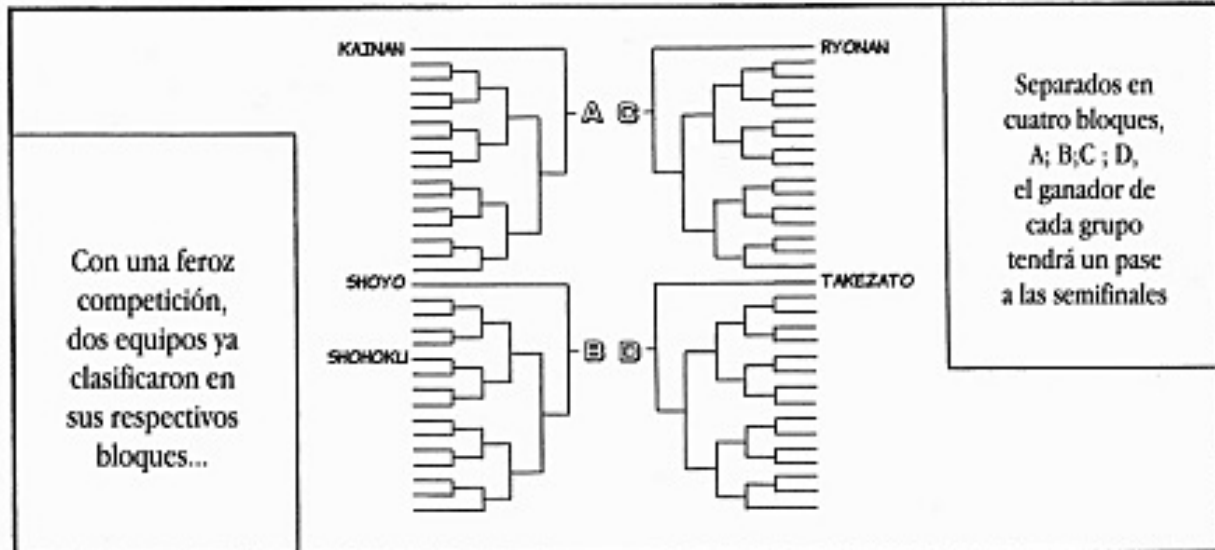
Con una feroz competición, dos equipos ya clasificaron en sus respectivos bloques...

KAINAN

A

C

RYONAN

SHOYO

SHOHOKU

B

D

TAKEZATO

Separados en cuatro bloques, A; B;C ; D, el ganador de cada grupo tendrá un pase a las semifinales